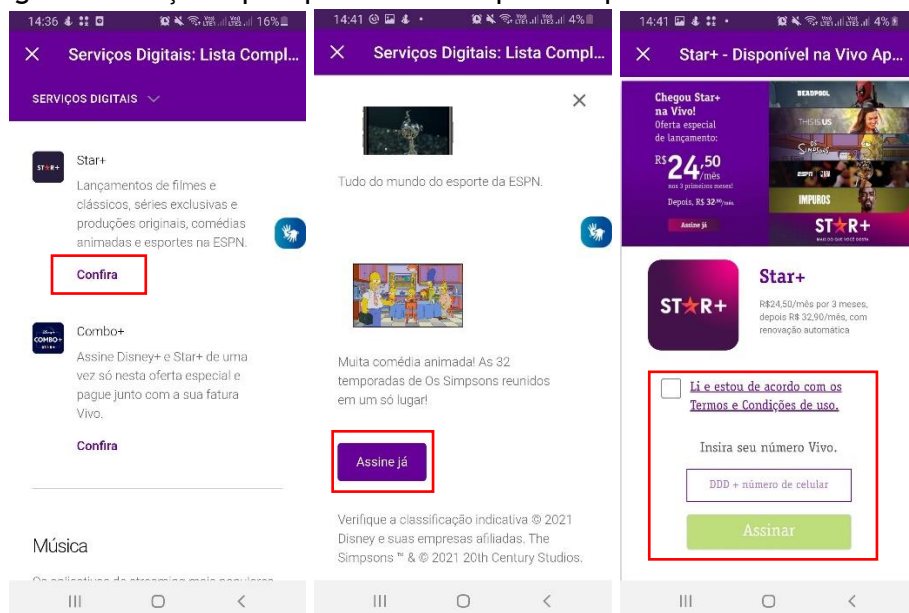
14:36 16%
× Serviços Digitais: Lista Compl...
SERVIÇOS DIGITAIS

STAR+
Star+
Lançamentos de filmes e clássicos, séries exclusivas e produções originais, comédias animadas e esportes na ESPN.
Confira

COMBO+
Combo+
Assine Disney+ e Star+ de uma vez só nesta oferta especial e pague junto com a sua fatura Vivo.
Confira

Música
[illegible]

14:41 4%
× Serviços Digitais: Lista Compl...
×
Tudo do mundo do esporte da ESPN.

Muita comédia animada! As 32 temporadas de Os Simpsons reunidos em um só lugar!

Assine já

Verifique a classificação indicativa © 2021 Disney e suas empresas afiliadas. The Simpsons ™ & © 2021 20th Century Studios.

14:41 4%
× Star+ - Disponível na Vivo Ap...
Chegou Star+ na Vivo!
Oferta especial de lançamento:
R$ 24,50 /mês
nos 3 primeiros meses!
Depois, R$ 32,90/mês
Assine já
DEADPOOL
THIS IS US
Os Simpsons
ESPN
IMPUROS
STAR+

STAR+
Star+
R$24,50/mês por 3 meses, depois R$ 32,90/mês, com renovação automática

Li e estou de acordo com os Termos e Condições de uso.

Insira seu número Vivo.
DDD + número de celular
Assinar